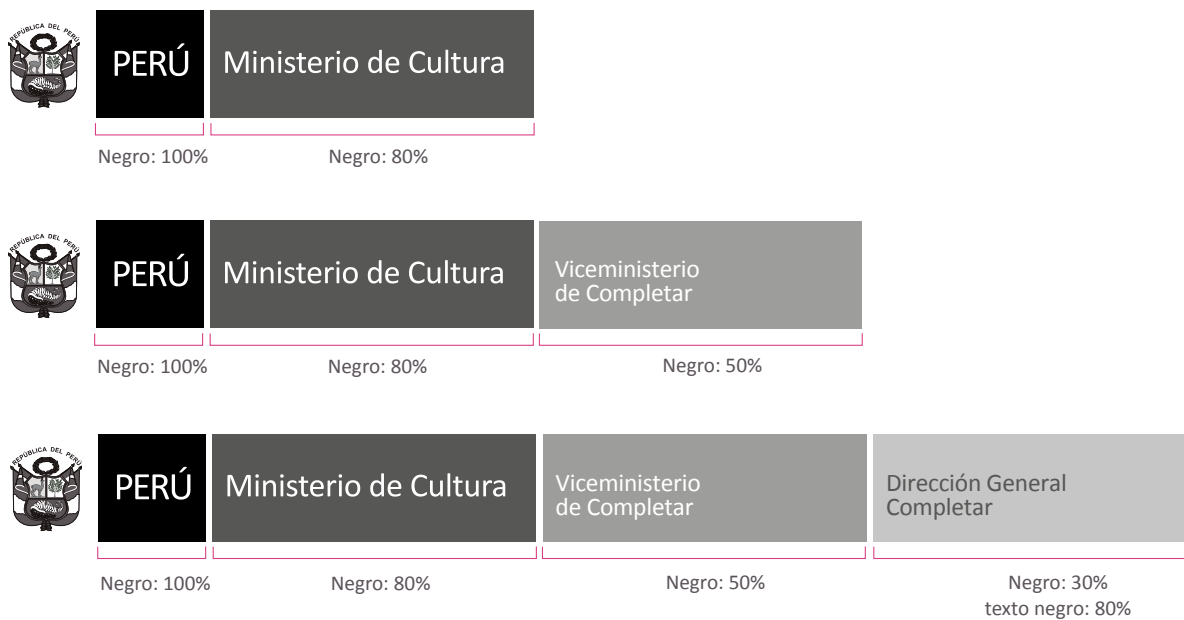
REPÚBLICA DEL PERÚ

PERÚ

Ministerio de Cultura

Negro: 100%

Negro: 80%

REPÚBLICA DEL PERÚ

PERÚ

Ministerio de Cultura

Viceministerio de Completar

Negro: 100%

Negro: 80%

Negro: 50%

REPÚBLICA DEL PERÚ

PERÚ

Ministerio de Cultura

Viceministerio de Completar

Dirección General Completar

Negro: 100%

Negro: 80%

Negro: 50%

Negro: 30%
texto negro: 80%